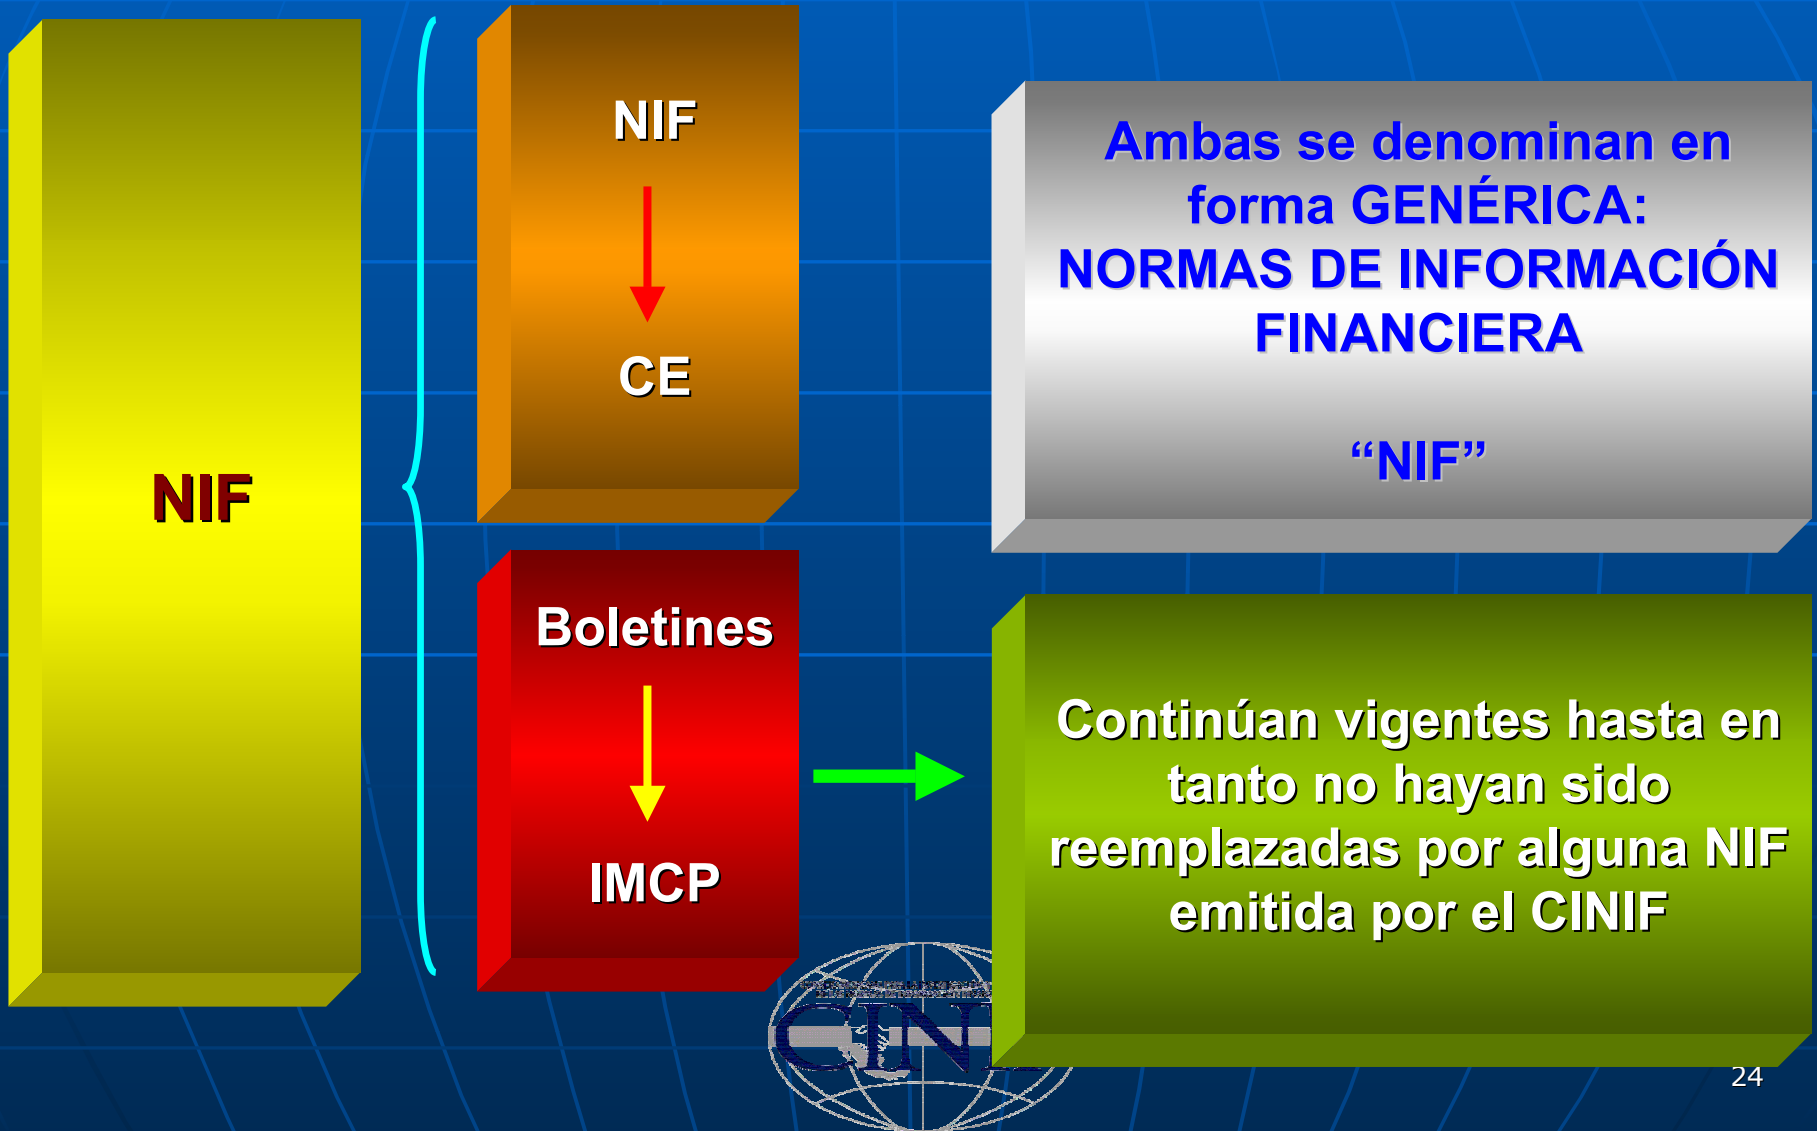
NIF

NIF

CE

Boletines

IMCP

Ambas se denominan en forma GENÉRICA: NORMAS DE INFORMACIÓN FINANCIERA

“NIF”

Continúan vigentes hasta en tanto no hayan sido reemplazadas por alguna NIF emitida por el CINIF

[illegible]

CINIF

24